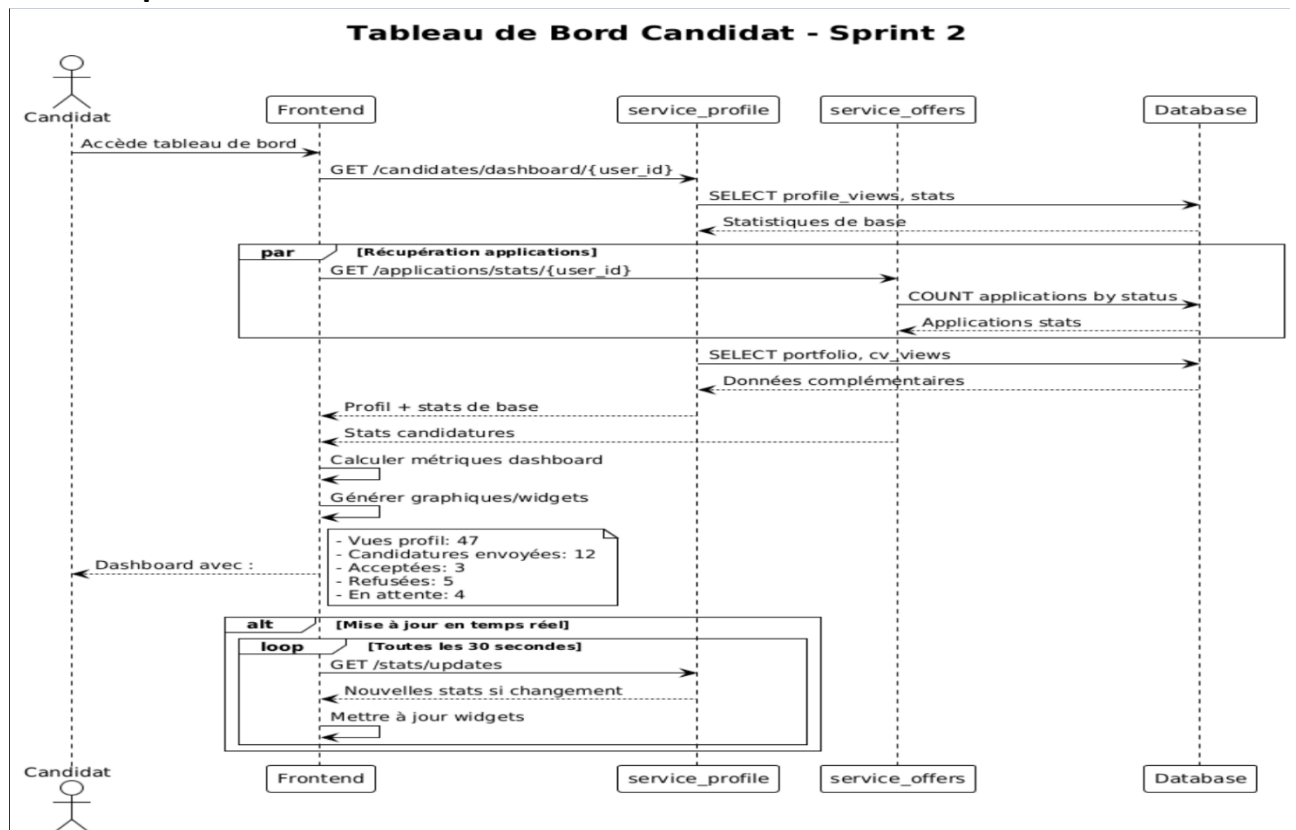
Tableau de Bord Candidat - Sprint 2

Candidat

Frontend

service_profile

service_offers

Database

Accède tableau de bord

GET /candidates/dashboard/{user_id}

SELECT profile_views, stats

Statistiques de base

par [Récupération applications]

GET /applications/stats/{user_id}

COUNT applications by status

Applications stats

SELECT portfolio, cv_views

Données complémentaires

Profil + stats de base

Stats candidatures

Calculer métriques dashboard

Générer graphiques/widgets

Dashboard avec :

- Vues profil: 47
- Candidatures envoyées: 12
- Acceptées: 3
- Refusées: 5
- En attente: 4

alt [Mise à jour en temps réel]

loop [Toutes les 30 secondes]

GET /stats/updates

Nouvelles stats si changement

Mettre à jour widgets

Candidat

Frontend

service_profile

service_offers

Database